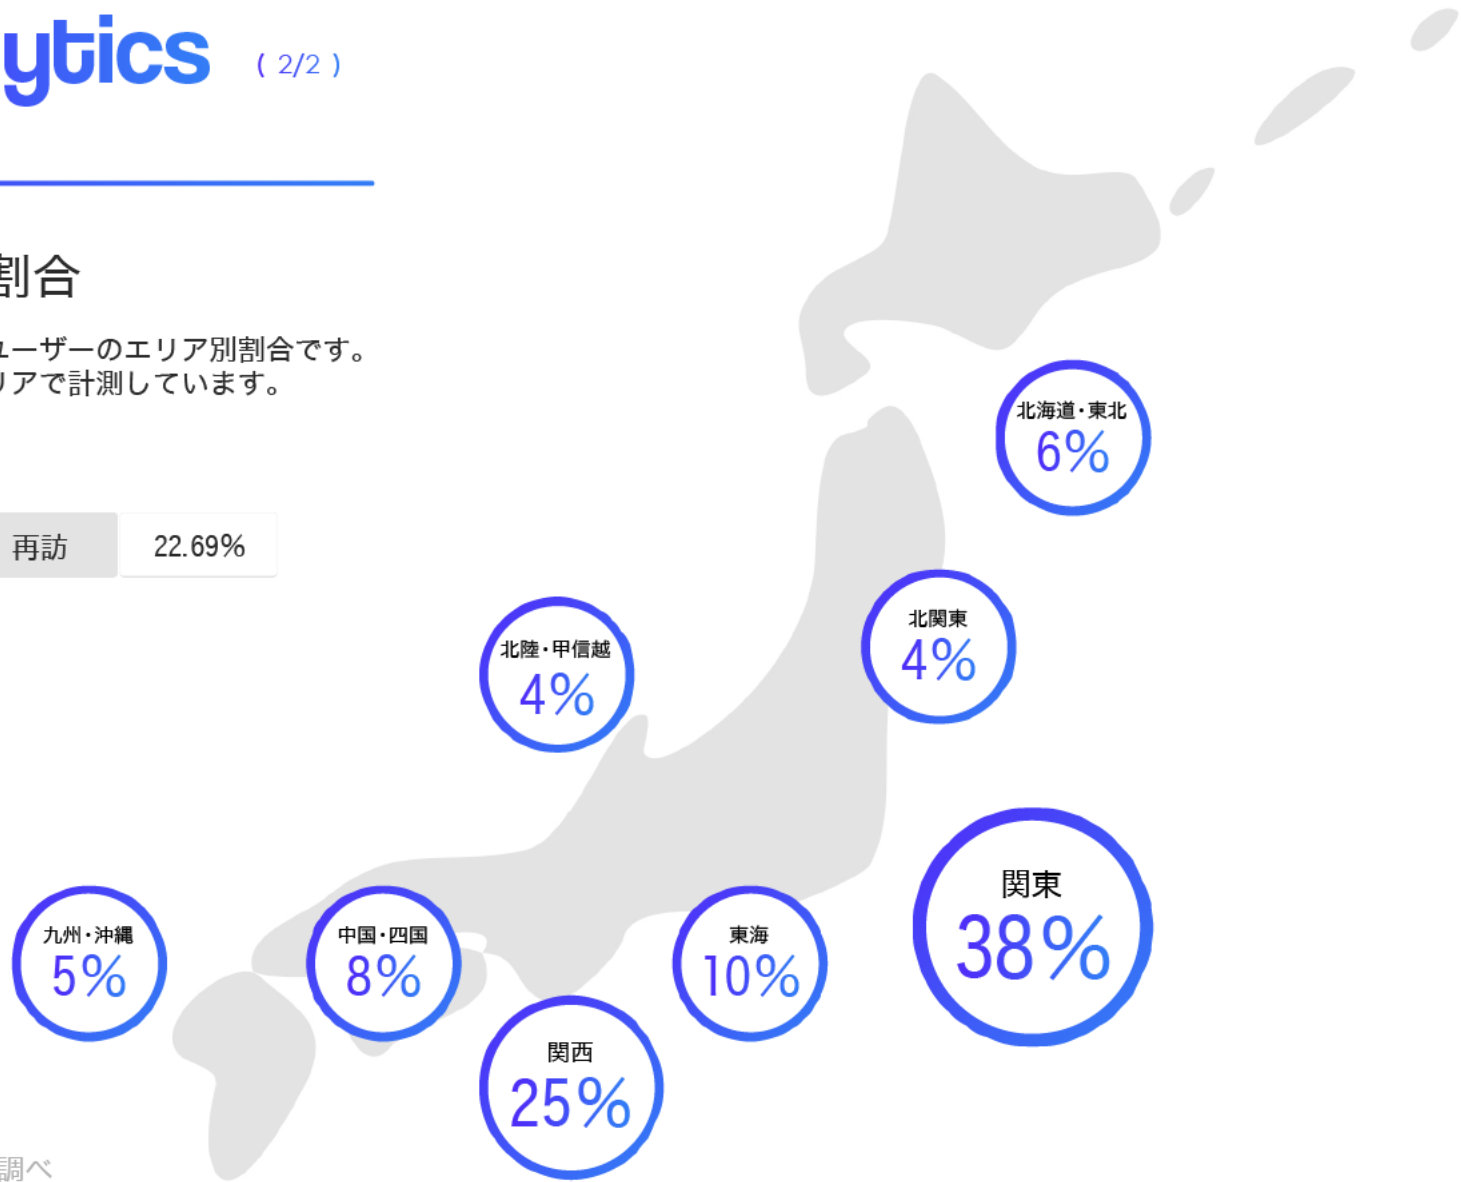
ytics ( 2/2 )

割合

ューザーのエリア別割合です。
リアで計測しています。

| 再訪 | 22.69% |
|---|---|

北海道・東北
6%

北関東
4%

北陸・甲信越
4%

関東
38%

九州・沖縄
5%

中国・四国
8%

東海
10%

関西
25%

調べ